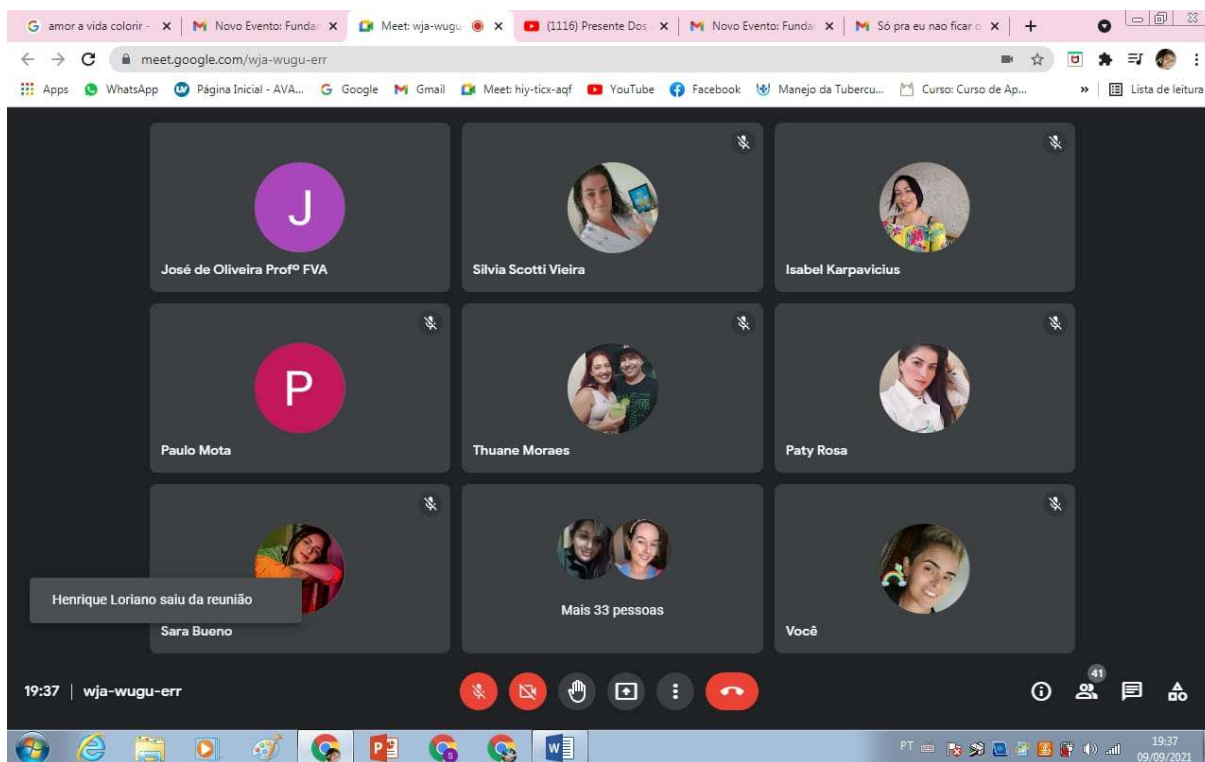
amor a vida colorir - ✕ | Novo Evento: Funda ✕ | Meet: wja-wugu ✕ | (1116) Presente Dos ✕ | Novo Evento: Funda ✕ | Só pra eu nao ficar ✕ | +

meet.google.com/wja-wugu-err

Apps | WhatsApp | Página Inicial - AVA... | Google | Gmail | Meet: hiy-ticx-aqf | YouTube | Facebook | Manejo da Tubercu... | Curso: Curso de Ap... | » | Lista de leitura

J
José de Oliveira Profº FVA

Silvia Scotti Vieira

Isabel Karpavicius

P
Paulo Mota

Thuane Moraes

Paty Rosa

Henrique Loriano saiu da reunião

Sara Bueno

Mais 33 pessoas

Você

19:37 | wja-wugu-err

41

PT

19:37
09/09/2021